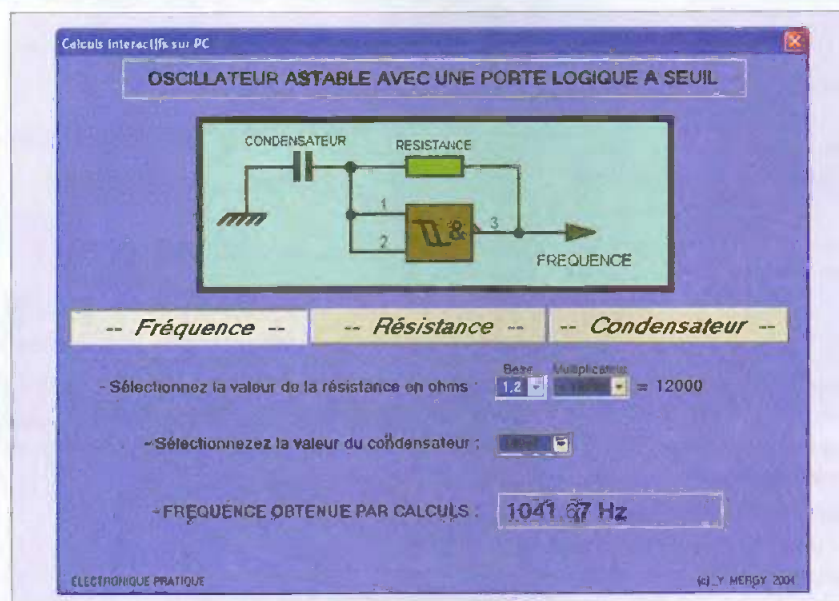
Calculs interactifs sur PC

OSCILLATEUR ASTABLE AVEC UNE PORTE LOGIQUE A SEUIL

CONDENSATEUR

RESISTANCE

1

2

&

3

FREQUENCE

-- Fréquence --

-- Résistance --

-- Condensateur --

- Sélectionnez la valeur de la résistance en ohms :

Base

1.2

Multiplicateur

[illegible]

= 12000

- Sélectionnezez la valeur du condensateur :

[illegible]

- FREQUENCE OBTENUE PAR CALCULS :

1041.67 Hz

ELECTRONIQUE PRATIQUE

(c) Y. MERGY 2004